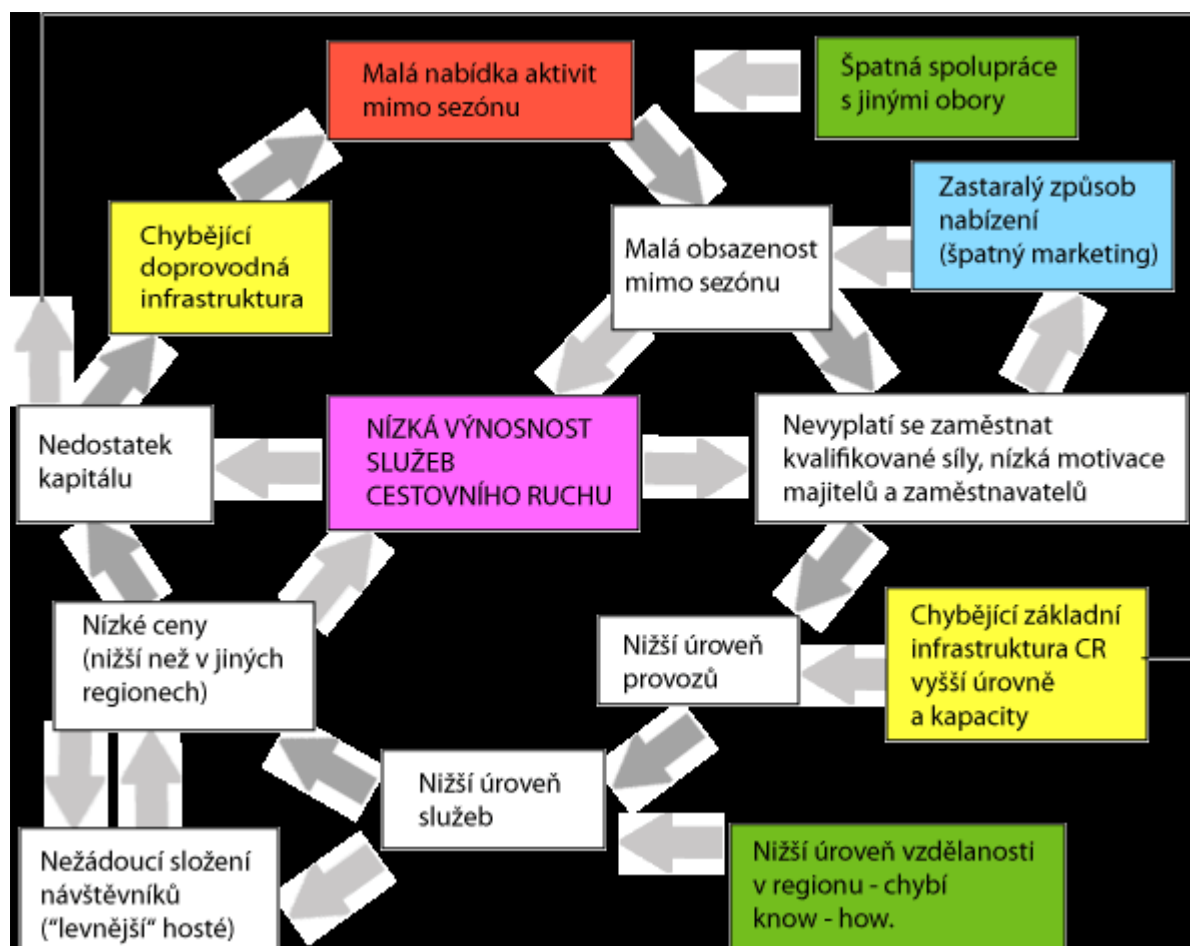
Malá nabídka aktivit mimo sezónu

Špatná spolupráce s jinými obory

Zastaralý způsob nabízení (špatný marketing)

Chybějící doprovodná infrastruktura

Malá obsazenost mimo sezónu

Nedostatek kapitálu

NÍZKÁ VÝNOSNOST SLUŽEB CESTOVNÍHO RUCHU

Nevyplatí se zaměstnat kvalifikované síly, nízká motivace majitelů a zaměstnavatelů

Nízké ceny (nižší než v jiných regionech)

Nižší úroveň provozů

Chybějící základní infrastruktura CR vyšší úrovně a kapacity

Nižší úroveň služeb

Nežádoucí složení návštěvníků ("levnější" hosté)

Nižší úroveň vzdělanosti v regionu - chybí know - how.